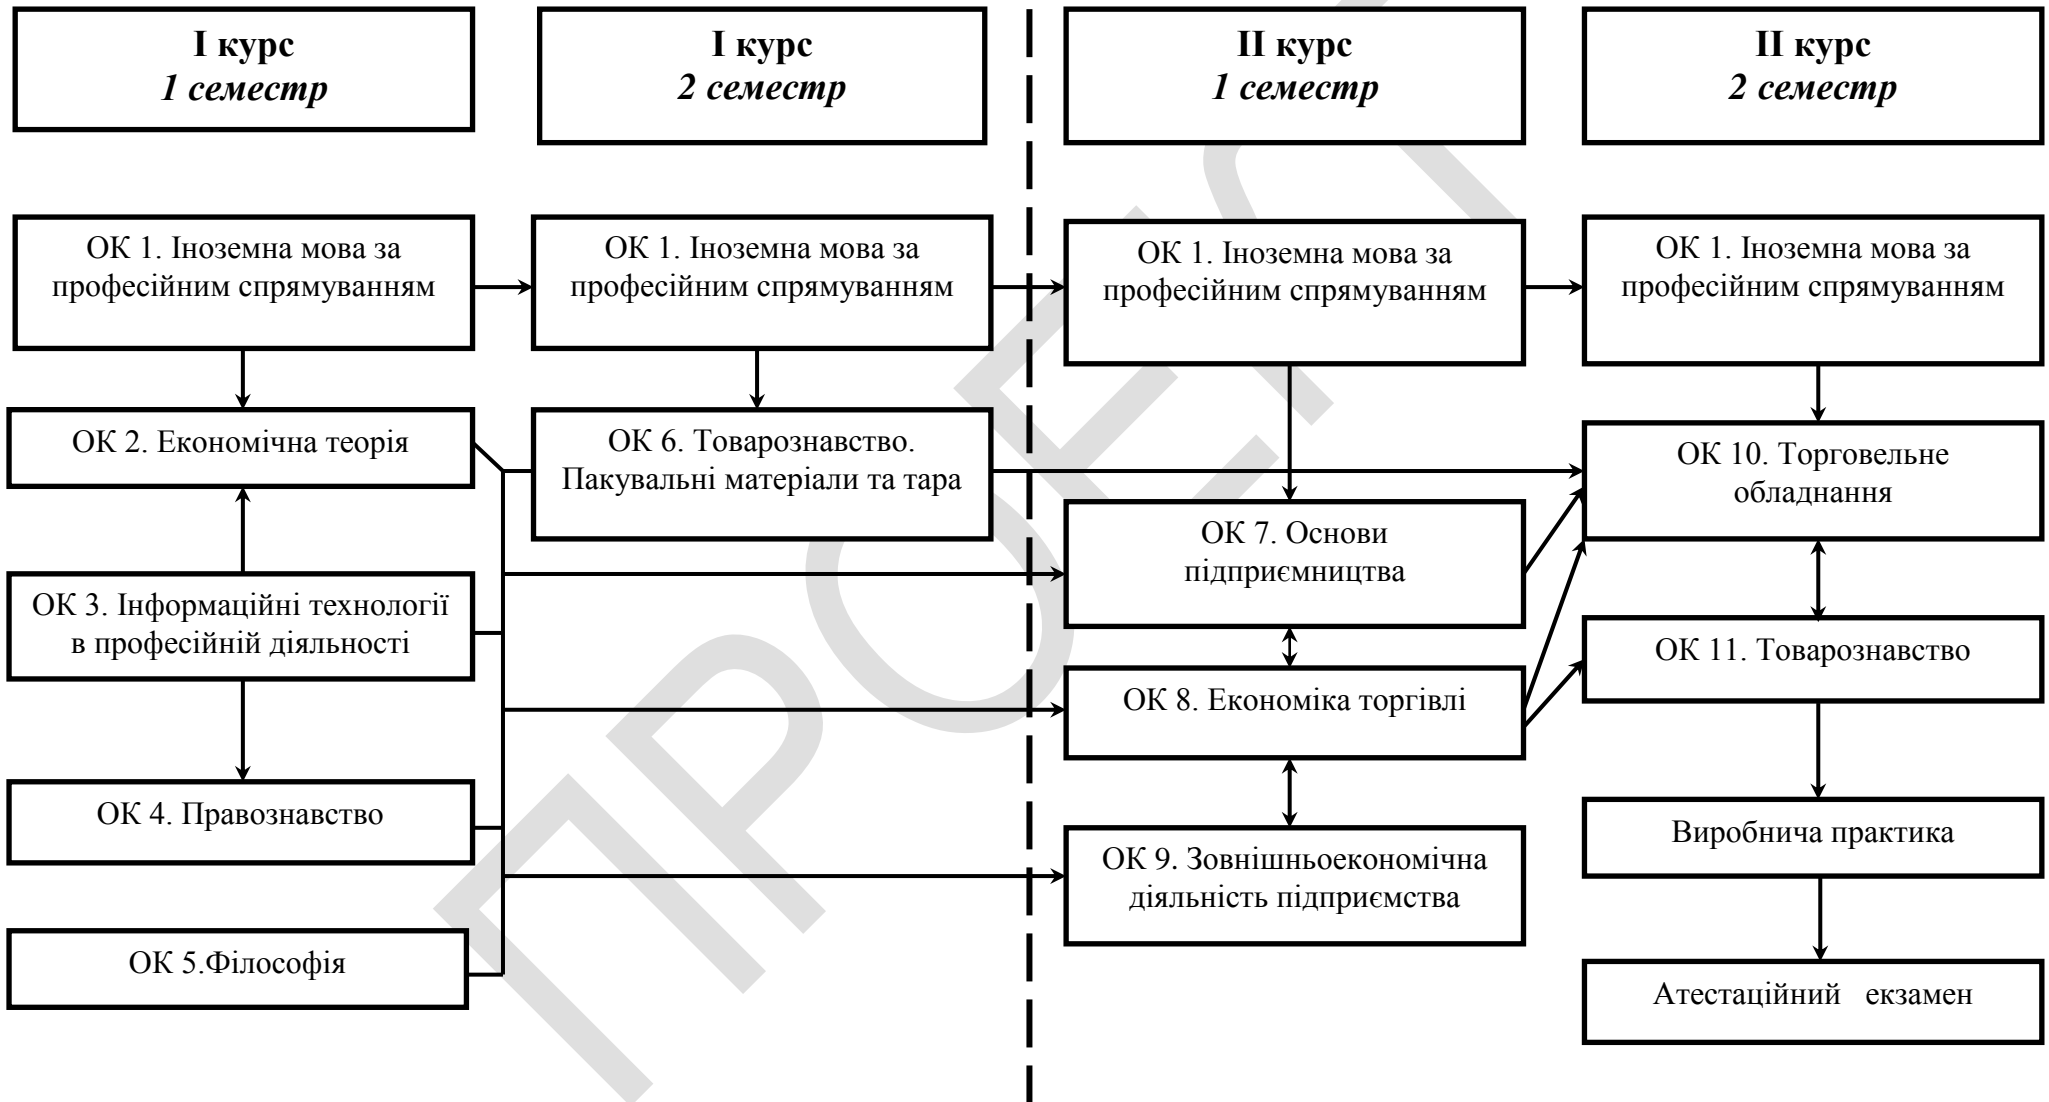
I курс
*1 семестр*

I курс
*2 семестр*

II курс
*1 семестр*

II курс
*2 семестр*

ОК 1. Іноземна мова за професійним спрямуванням

ОК 2. Економічна теорія

ОК 3. Інформаційні технології в професійній діяльності

ОК 4. Правознавство

ОК 5.Філософія

ОК 1. Іноземна мова за професійним спрямуванням

ОК 6. Товарознавство. Пакувальні матеріали та тара

ОК 1. Іноземна мова за професійним спрямуванням

ОК 7. Основи підприємництва

ОК 8. Економіка торгівлі

ОК 9. Зовнішньоекономічна діяльність підприємства

ОК 1. Іноземна мова за професійним спрямуванням

ОК 10. Торговельне обладнання

ОК 11. Товарознавство

Виробнича практика

Атестаційний екзамен

ПРОЕКТ